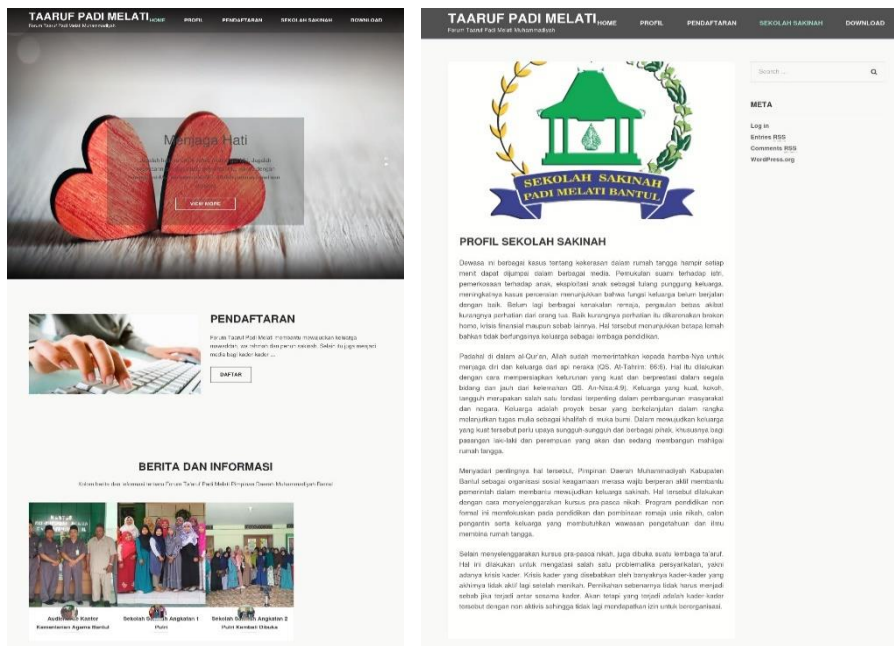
TAARUF PADI MELATI
Forum Taaruf Padi Melati Muhammadiyah
HOME PROFIL PENDAFTARAN SEKOLAH SAKINAH DOWNLOAD

Menjaga Hati
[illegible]
VIEW MORE

PENDAFTARAN
Forum Taaruf Padi Melati memiliki keinginan keluarga sakinah, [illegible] Sekali tujuan segera muda bagi kader kader ...
DAFTAR

BERITA DAN INFORMASI
Selain berita dan informasi seputar Forum Taaruf Padi Melati Pimpinan Daerah Muhammadiyah Bantul

Audiensi ke Kantor Kementerian Agama Bantul
Sekolah Sakinah Angkatan 1 Putri
Sekolah Sakinah Angkatan 2 Putri Kembali Dibuka

TAARUF PADI MELATI
Forum Taaruf Padi Melati Muhammadiyah
HOME PROFIL PENDAFTARAN SEKOLAH SAKINAH DOWNLOAD

SEKOLAH SAKINAH
PADI MELATI BANTUL

PROFIL SEKOLAH SAKINAH

Dewasa ini berbagai kasus tentang kekerasan dalam rumah tangga hampir setiap menit dapat dijumpai dalam berbagai media. Perlakuan suami terhadap istri, pemerkosaan terhadap anak, eksploitasi anak sebagai tulang punggung keluarga, meningkatnya kasus perceraian menunjukkan bahwa fungsi keluarga belum berjalan dengan baik. Belum lagi berbagai kenakalan remaja, pergaulan bebas akibat kurangnya perhatian dari orang tua. Baik kurangnya perhatian itu dikarenakan broken home, krisis finansial maupun sebab lainnya. Hal tersebut menunjukkan betapa lemah bahkan tidak berfungsinya keluarga sebagai lembaga pendidikan.

Padahal di dalam al-Qur'an, Allah sudah memerintahkan kepada hamba-Nya untuk menjaga diri dan keluarga dari api neraka (QS. At-Tahrim: 66:6). Hal itu dilakukan dengan cara mempersiapkan keturunan yang kuat dan berprestasi dalam segala bidang dan jauh dari kelemahan QS. An-Nisa:4:9). Keluarga yang kuat, kokoh, tangguh merupakan salah satu fondasi terpenting dalam pembangunan masyarakat dan negara. Keluarga adalah proyek besar yang berkelanjutan dalam rangka melanjutkan tugas mulia sebagai khalifah di muka bumi. Dalam mewujudkan keluarga yang kuat tersebut perlu upaya sungguh-sungguh dari berbagai pihak, khususnya bagi pasangan laki-laki dan perempuan yang akan dan sedang membangun mahligai rumah tangga.

Menyadari pentingnya hal tersebut, Pimpinan Daerah Muhammadiyah Kabupaten Bantul sebagai organisasi sosial keagamaan merasa wajib berperan aktif membantu pemerintah dalam membantu mewujudkan keluarga sakinah. Hal tersebut dilakukan dengan cara menyelenggarakan kursus pra-pasca nikah. Program pendidikan non formal ini memfokuskan pada pendidikan dan pembinaan remaja usia nikah, calon pengantin serta keluarga yang membutuhkan wawasan pengetahuan dan ilmu membina rumah tangga.

Selain menyelenggarakan kursus pra-pasca nikah, juga dibuka suatu lembaga ta'aruf. Hal ini dilakukan untuk mengatasi salah satu problematika persyarikatan, yakni adanya krisis kader. Krisis kader yang disebabkan oleh banyaknya kader-kader yang akhirnya tidak aktif lagi setelah menikah. Pernikahan sebenarnya tidak harus menjadi sebab jika terjadi antar sesama kader. Akan tetapi yang terjadi adalah kader-kader tersebut dengan non aktivis sehingga tidak lagi mendapatkan izin untuk berorganisasi.

Search ...
META
Log in
Entries RSS
Comments RSS
WordPress.org